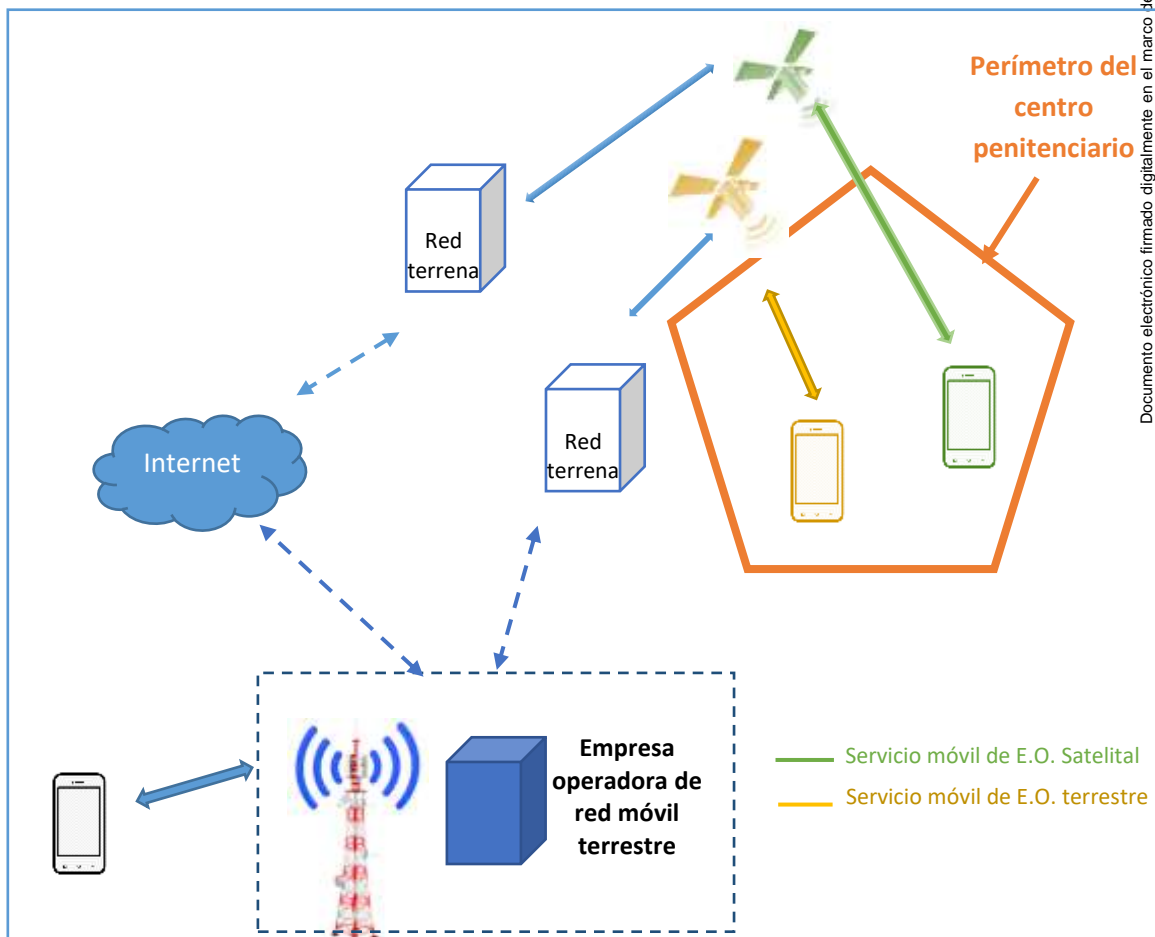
Perímetro del centro penitenciario

Red terrena

Red terrena

Internet

Empresa operadora de red móvil terrestre

Servicio móvil de E.O. Satelital

Servicio móvil de E.O. terrestre

Documento electrónico firmado digitalmente en el marco d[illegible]